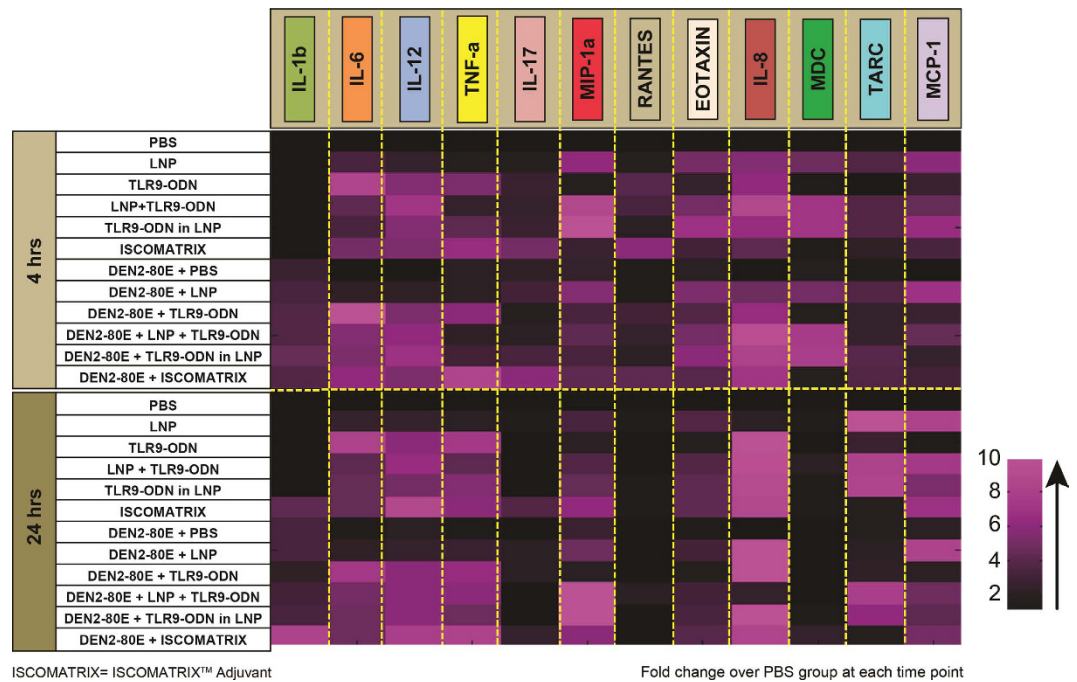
IL-1b
IL-6
IL-12
TNF-a
IL-17
MIP-1a
RANTES
EOTAXIN
IL-8
MDC
TARC
MCP-1

4 hrs
PBS
LNP
TLR9-ODN
LNP+TLR9-ODN
TLR9-ODN in LNP
ISCOMATRIX
DEN2-80E + PBS
DEN2-80E + LNP
DEN2-80E + TLR9-ODN
DEN2-80E + LNP + TLR9-ODN
DEN2-80E + TLR9-ODN in LNP
DEN2-80E + ISCOMATRIX

24 hrs
PBS
LNP
TLR9-ODN
LNP + TLR9-ODN
TLR9-ODN in LNP
ISCOMATRIX
DEN2-80E + PBS
DEN2-80E + LNP
DEN2-80E + TLR9-ODN
DEN2-80E + LNP + TLR9-ODN
DEN2-80E + TLR9-ODN in LNP
DEN2-80E + ISCOMATRIX

10
8
6
4
2

ISCOMATRIX= ISCOMATRIX™ Adjuvant

Fold change over PBS group at each time point